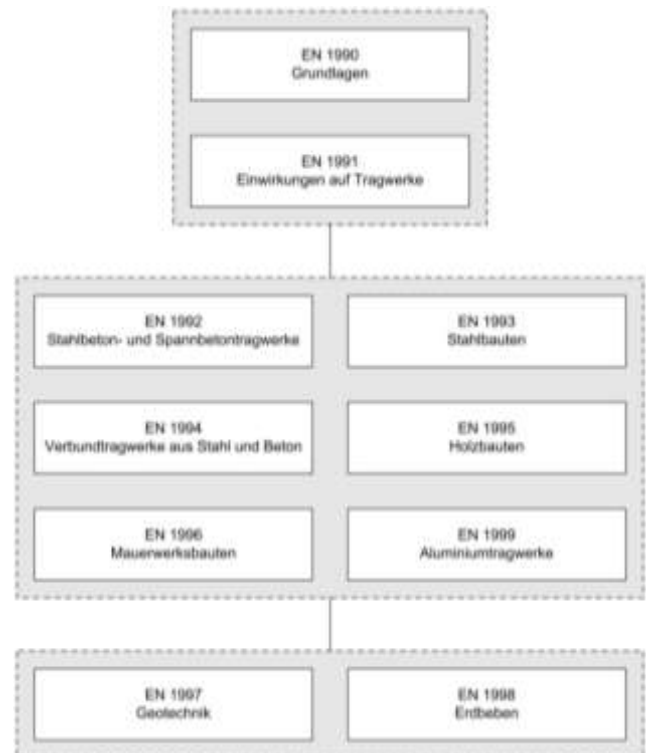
EN 1990
Grundlagen

EN 1991
Einwirkungen auf Tragwerke

EN 1992
Stahlbeton- und Spannbetontragwerke

EN 1993
Stahlbauten

EN 1994
Verbundtragwerke aus Stahl und Beton

EN 1995
Holzbauten

EN 1996
Mauerwerksbauten

EN 1999
Aluminiumtragwerke

EN 1997
Geotechnik

EN 1998
Erdbeben